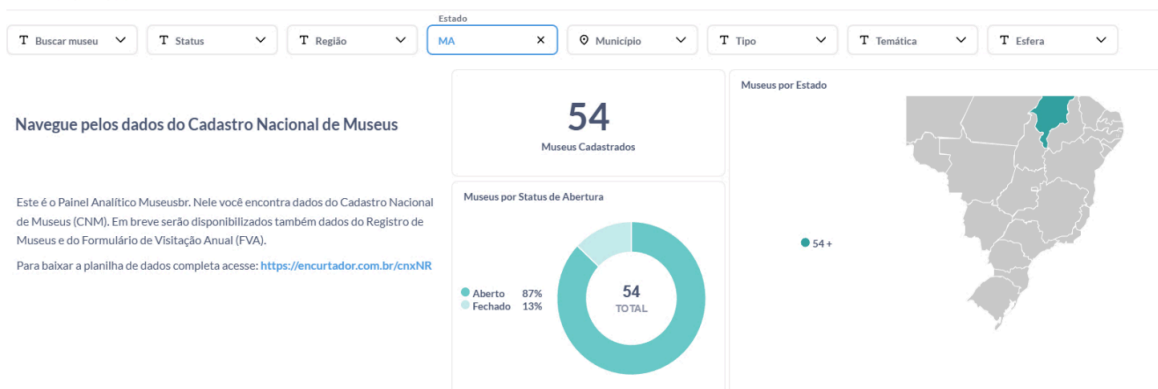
T Buscar museu
T Status
T Região
Estado
MA ×
Município
T Tipo
T Temática
T Esfera

Navegue pelos dados do Cadastro Nacional de Museus

Este é o Painel Analítico Museusbr. Nele você encontra dados do Cadastro Nacional de Museus (CNM). Em breve serão disponibilizados também dados do Registro de Museus e do Formulário de Visitação Anual (FVA).

Para baixar a planilha de dados completa acesse: https://encurtador.com.br/cnxNR

54
Museus Cadastrados

Museus por Status de Abertura

Aberto 87%
Fechado 13%

54
TOTAL

Museus por Estado

54 +